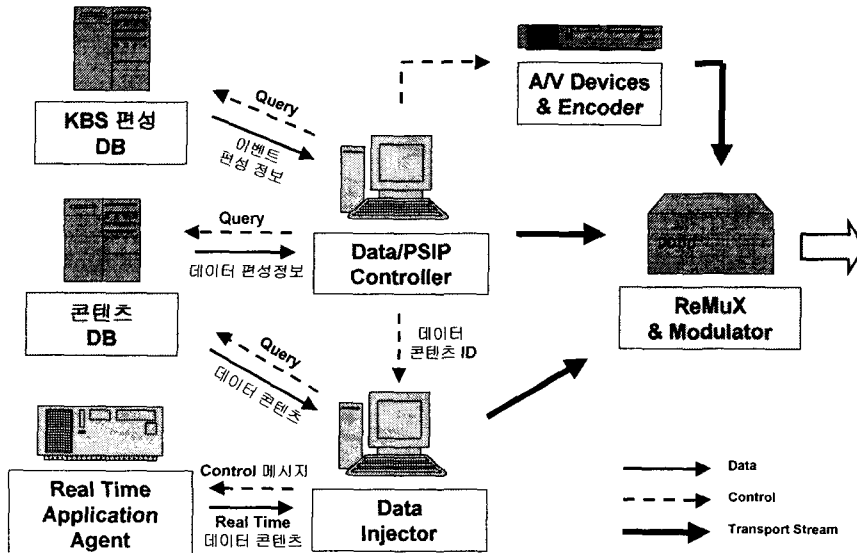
KBS 편성 DB

Query

이벤트 편성 정보

A/V Devices & Encoder

Query

데이터 편성정보

Data/PSIP Controller

콘텐츠 DB

데이터 콘텐츠 ID

ReMuX & Modulator

Query

데이터 콘텐츠

Real Time Application Agent

Control 메시지

Real Time 데이터 콘텐츠

Data Injector

Data

Control

Transport Stream